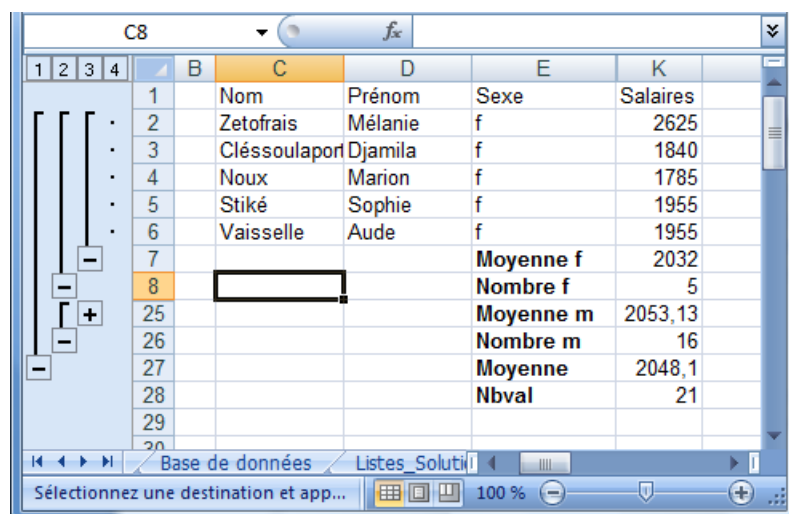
C8

$f_x$

1 2 3 4

|    | B | C | D | E | K |
|---|---|---|---|---|---|
| 1 |  | Nom | Prénom | Sexe | Salaires |
| 2 |  | Zetofrais | Mélanie | f | 2625 |
| 3 |  | Cléssoulapor | Djamila | f | 1840 |
| 4 |  | Noux | Marion | f | 1785 |
| 5 |  | Stiké | Sophie | f | 1955 |
| 6 |  | Vaisselle | Aude | f | 1955 |
| 7 |  |  |  | Moyenne f | 2032 |
| 8 |  |  |  | Nombre f | 5 |
| 25 |  |  |  | Moyenne m | 2053,13 |
| 26 |  |  |  | Nombre m | 16 |
| 27 |  |  |  | Moyenne | 2048,1 |
| 28 |  |  |  | Nbval | 21 |
| 29 |  |  |  |  |  |
| 30 |  |  |  |  |  |

Base de données | Listes_Soluti

Sélectionnez une destination et app...

100 %